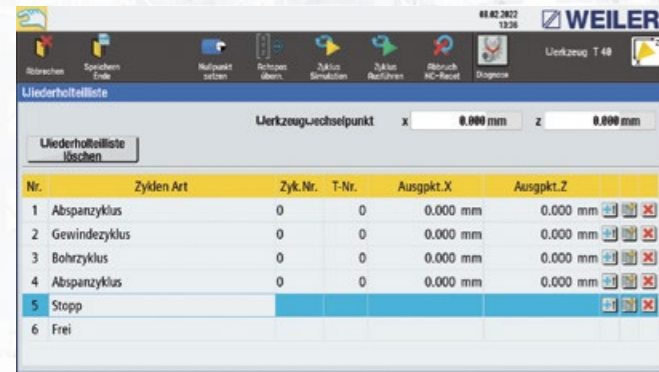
08.02.2022
13:36

WEILER

Abbrechen
Speichern Ende
Nullpunkt setzen
Achspos übern.
Zyklus Simulation
Zyklus Ausführen
Abbruch NC-Reset
Diagnose
Werkzeug T 40

Wiederholteilliste

Werkzeugwechselpunkt x 0.000 mm z 0.000 mm

Wiederholteilliste löschen

| Nr. | Zyklen Art | Zyk.Nr. | T-Nr. | Ausgpkt.X | Ausgpkt.Z |
|---|---|---|---|---|---|
| 1 | Abspanzyklus | 0 | 0 | 0.000 mm | 0.000 mm |
| 2 | Gewindezyklus | 0 | 0 | 0.000 mm | 0.000 mm |
| 3 | Bohrzyklus | 0 | 0 | 0.000 mm | 0.000 mm |
| 4 | Abspanzyklus | 0 | 0 | 0.000 mm | 0.000 mm |
| 5 | Stopp | | | | |
| 6 | Frei | | | | |